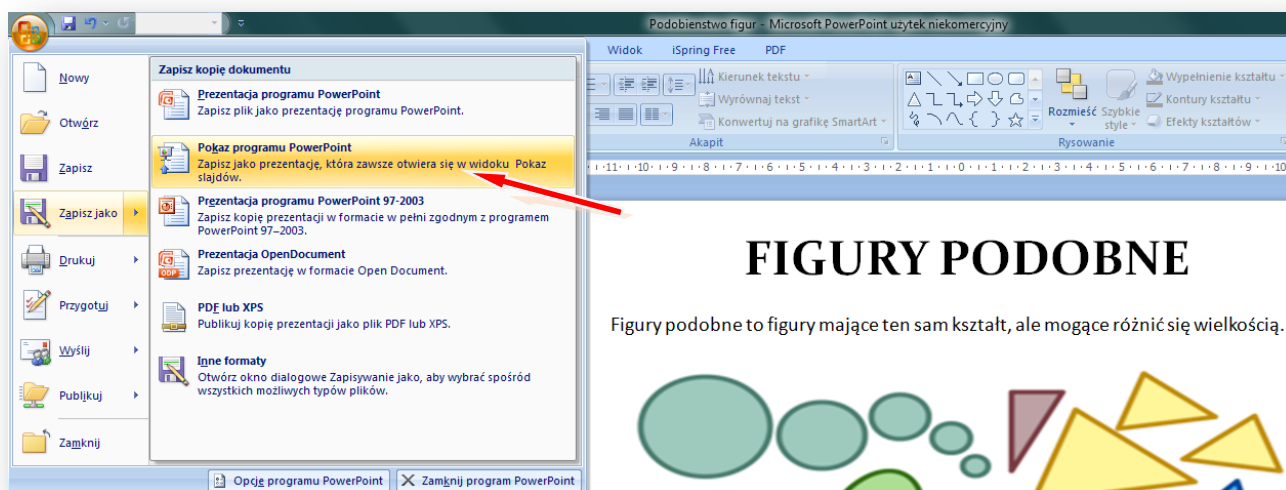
Podobienstwo figur - Microsoft PowerPoint użytek niekomercyjny

Widok iSpring Free PDF

Kierunek tekstu
Wyrównaj tekst
Konwertuj na grafikę SmartArt
Akapit

Rozmieść Szybkie style
Wypełnienie kształtu
Kontury kształtu
Efekty kształtów
Rysowanie

Nowy
Otwórz
Zapisz
Zapisz jako
Drukuj
Przygotuj
Wyślij
Publikuj
Zamknij

Zapisz kopię dokumentu

Prezentacja programu PowerPoint
Zapisz plik jako prezentację programu PowerPoint.

Pokaz programu PowerPoint
Zapisz jako prezentację, która zawsze otwiera się w widoku Pokaz slajdów.

Prezentacja programu PowerPoint 97-2003
Zapisz kopię prezentacji w formacie w pełni zgodnym z programem PowerPoint 97–2003.

Prezentacja OpenDocument
Zapisz prezentację w formacie Open Document.

PDF lub XPS
Publikuj kopię prezentacji jako plik PDF lub XPS.

Inne formaty
Otwórz okno dialogowe Zapisywanie jako, aby wybrać spośród wszystkich możliwych typów plików.

Opcje programu PowerPoint
Zamknij program PowerPoint

FIGURY PODOBNE

Figury podobne to figury mające ten sam kształt, ale mogące różnić się wielkością.